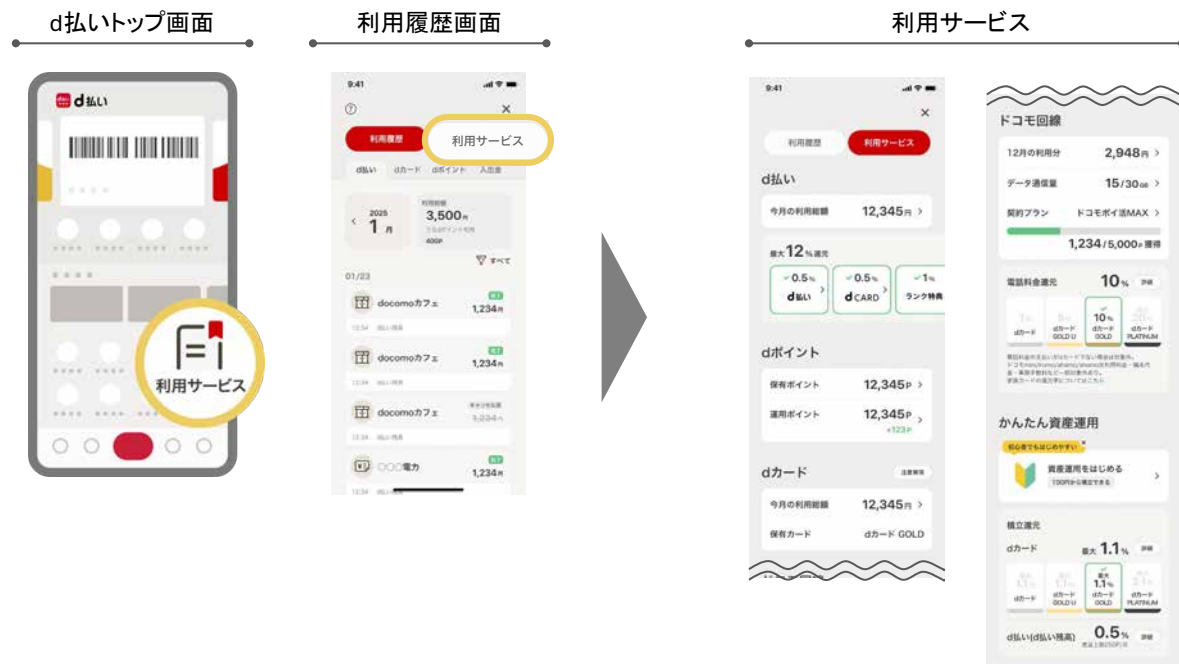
d払いトップ画面

利用履歴画面

利用サービス

d払い

利用サービス

9:41

?

×

利用履歴

利用サービス

d払い dカード dポイント 入出金

2025 1月

3,500円

400P

すべて

01/23

docomoカフェ 1,234円

docomoカフェ 1,234円

docomoカフェ 1,234円

○○○電力 1,234円

9:41

×

利用履歴 利用サービス

d払い

今月の利用総額 12,345円 >

最大12%還元

0.5% d払い

0.5% d CARD

1% ランク特典

dポイント

保有ポイント 12,345P >

運用ポイント 12,345P > +123P

dカード

今月の利用総額 12,345円 >

保有カード dカード GOLD

ドコモ回線

12月の利用分 2,948円 >

データ通信量 15/30GB >

契約プラン ドコモポイ活MAX >

1,234/5,000P獲得

電話料金還元 10%

dカード dカード GOLD U dカード GOLD dカード PLATINUM

10%

かんたん資産運用

資産運用をはじめる

積立還元

dカード 最大1.1%

1.1%

dカード dカード GOLD U dカード GOLD dカード PLATINUM

d払い(d払い残高) 0.5%